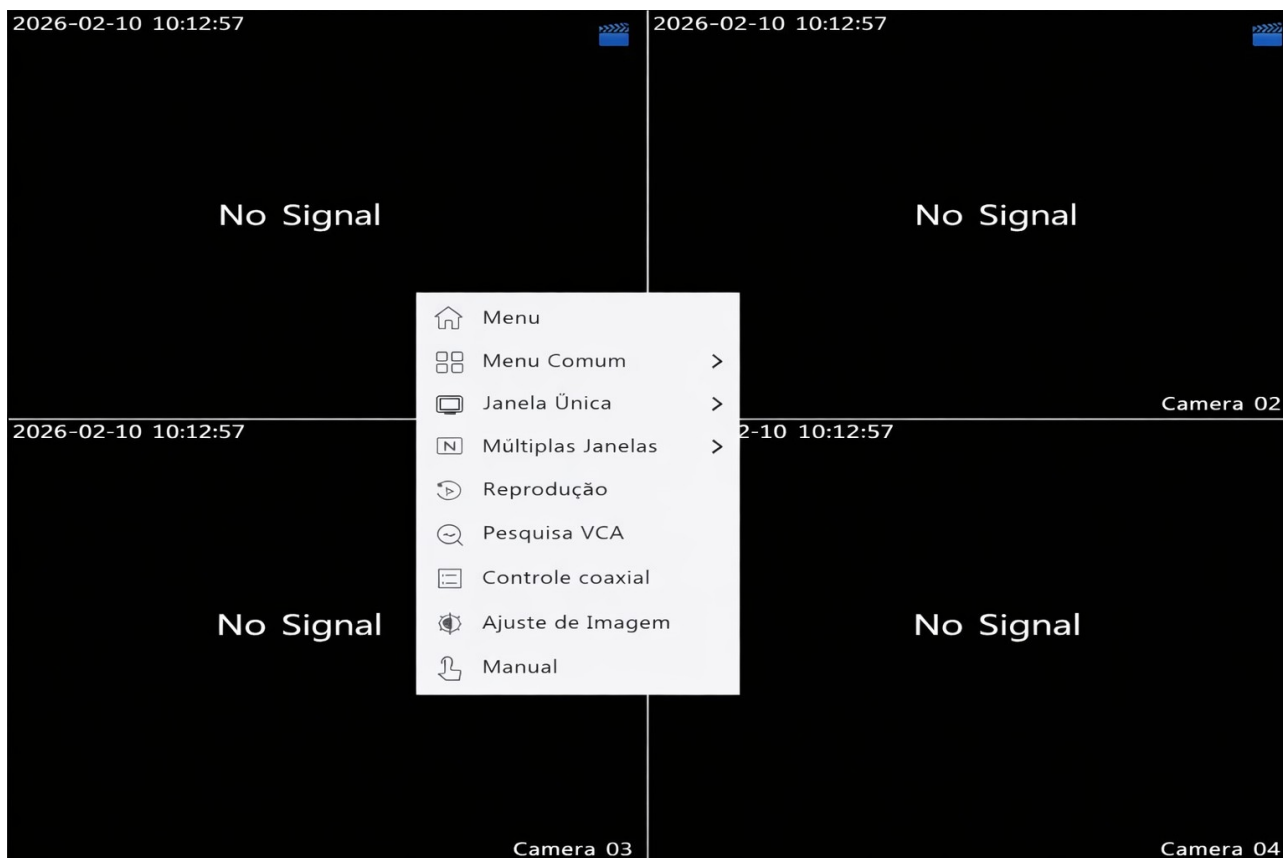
2026-02-10 10:12:57

No Signal

2026-02-10 10:12:57

No Signal

Camera 02

2026-02-10 10:12:57

No Signal

Camera 03

2-10 10:12:57

No Signal

Camera 04

Menu
Menu Comum >
Janela Única >
Múltiplas Janelas >
Reprodução
Pesquisa VCA
Controle coaxial
Ajuste de Imagem
Manual